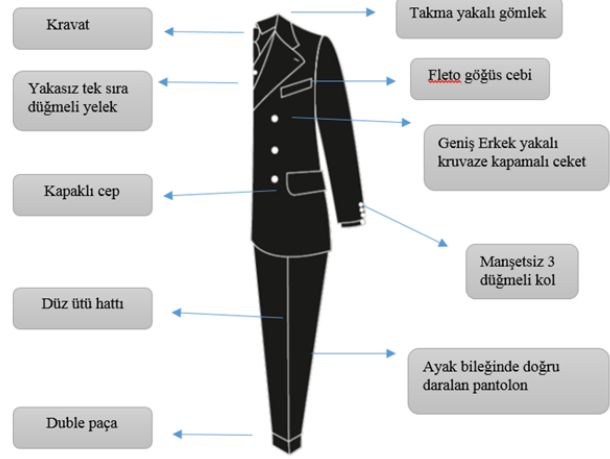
Kravat

Takma yakalı gömlek

Yakasız tek sıra düğmeli yelek

Fleto göğüs cebi

Geniş Erkek yakalı kruvaze kapamalı ceket

Kapaklı cep

Manşetsiz 3 düğmeli kol

Düz ütü hattı

Ayak bileğinde doğru daralan pantolon

Duble paça